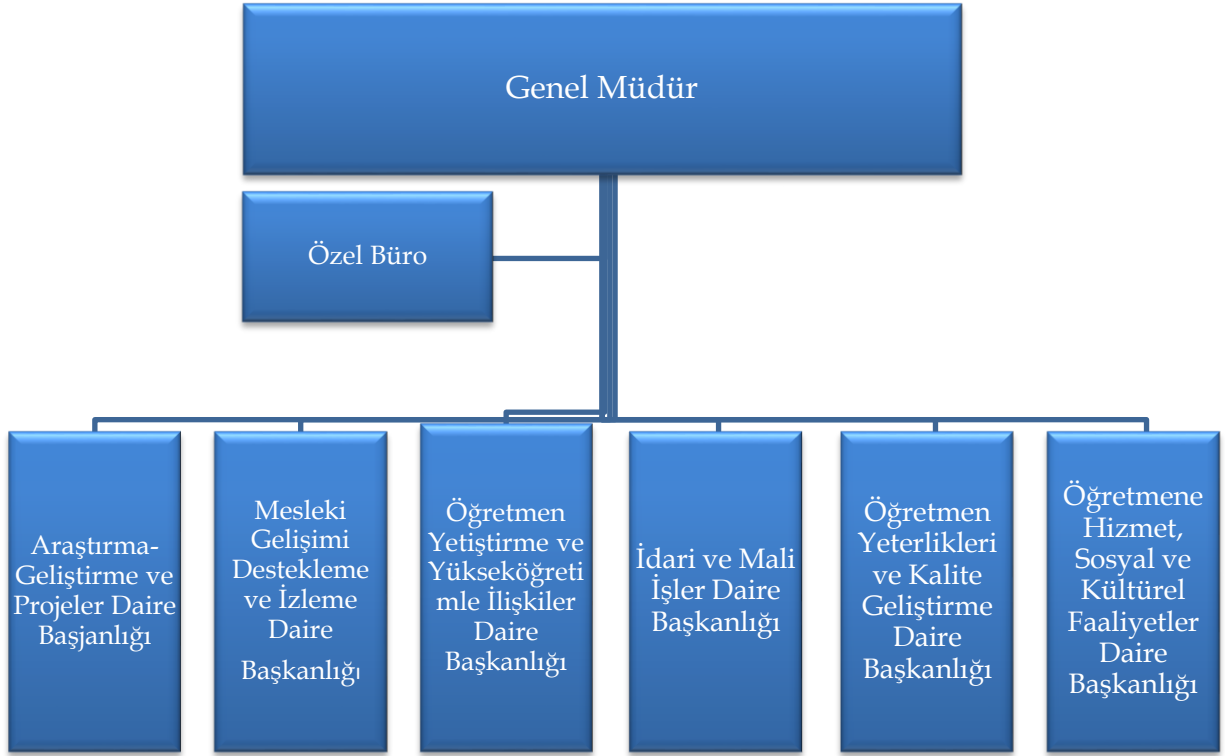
Genel Müdür

Özel Büro

Araştırma-Geliştirme ve Projeler Daire Başjanlığı

Mesleki Gelişimi Destekleme ve İzleme Daire Başkanlığı

Öğretmen Yetiştirme ve Yükseköğretimle İlişkiler Daire Başkanlığı

İdari ve Mali İşler Daire Başkanlığı

Öğretmen Yeterlikleri ve Kalite Geliştirme Daire Başkanlığı

Öğretmene Hizmet, Sosyal ve Kültürel Faaliyetler Daire Başkanlığı